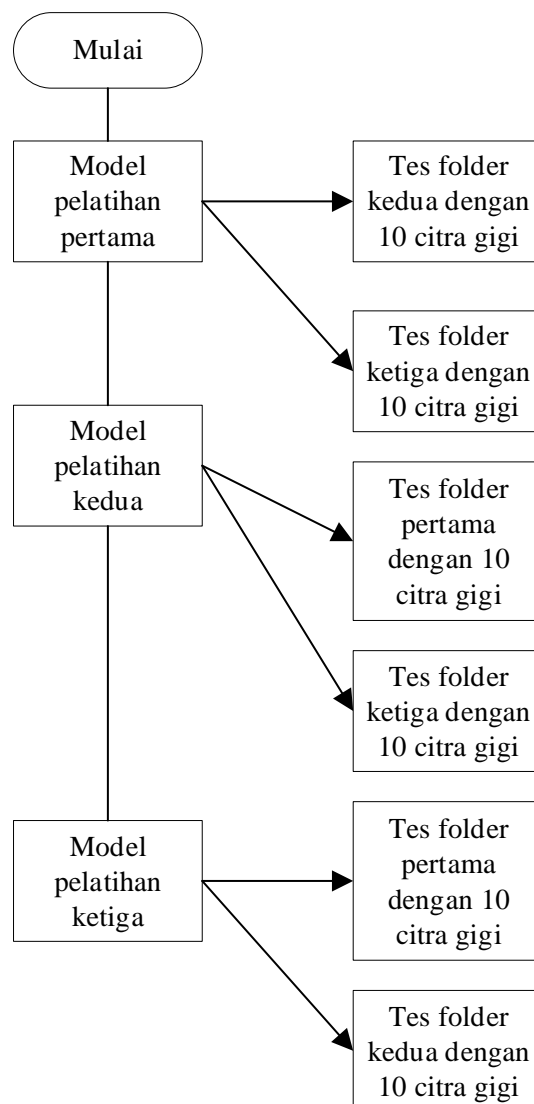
Mulai

Model pelatihan pertama

Tes folder kedua dengan 10 citra gigi

Tes folder ketiga dengan 10 citra gigi

Model pelatihan kedua

Tes folder pertama dengan 10 citra gigi

Tes folder ketiga dengan 10 citra gigi

Model pelatihan ketiga

Tes folder pertama dengan 10 citra gigi

Tes folder kedua dengan 10 citra gigi